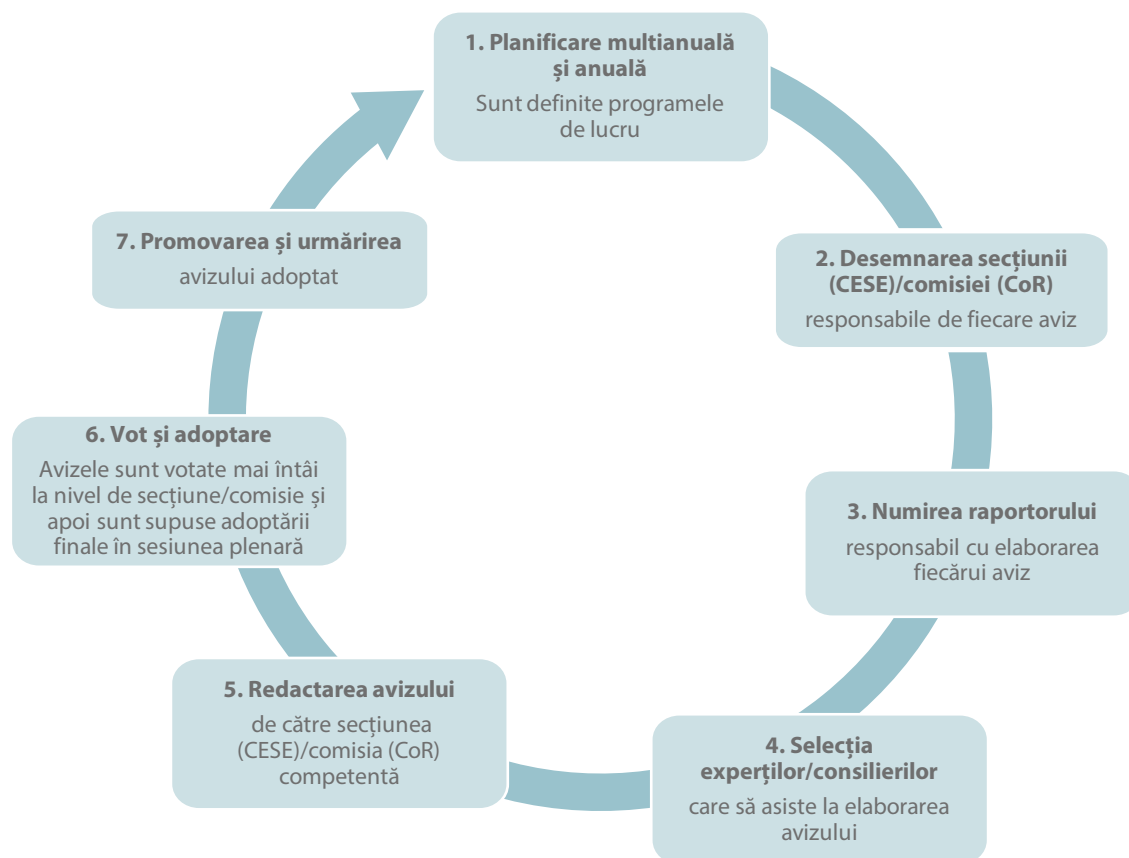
1. Planificare multianuală și anuală
Sunt definite programele de lucru

2. Desemnarea secțiunii (CESE)/comisiei (CoR)
responsabile de fiecare aviz

3. Numirea raportorului
responsabil cu elaborarea fiecărui aviz

4. Selecția experților/consilierilor
care să asiste la elaborarea avizului

5. Redactarea avizului
de către secțiunea (CESE)/comisia (CoR) competentă

6. Vot și adoptare
Avizele sunt votate mai întâi la nivel de secțiune/comisie și apoi sunt supuse adoptării finale în sesiunea plenară

7. Promovarea și urmărirea
avizului adoptat